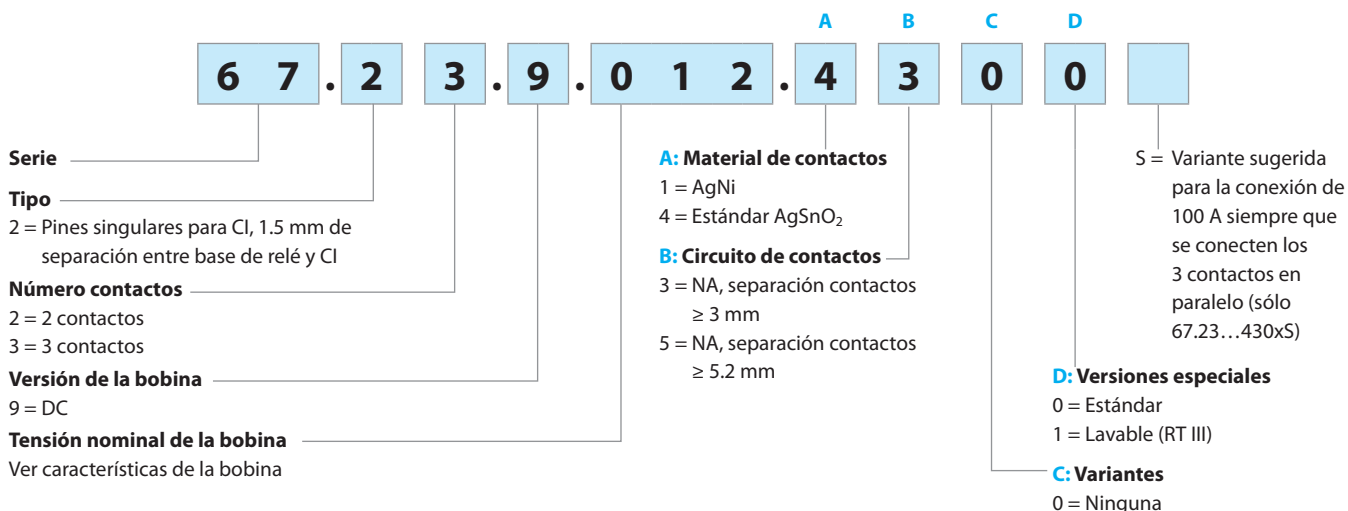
A B C D

6 7 . 2 3 . 9 . 0 1 2 . 4 3 0 0

Serie

Tipo
2 = Pines singulares para CI, 1.5 mm de separación entre base de relé y CI

Número contactos
2 = 2 contactos
3 = 3 contactos

Versión de la bobina
9 = DC

Tensión nominal de la bobina
Ver características de la bobina

A: Material de contactos
1 = AgNi
4 = Estándar $AgSnO_2$

B: Circuito de contactos
3 = NA, separación contactos ≥ 3 mm
5 = NA, separación contactos ≥ 5.2 mm

S = Variante sugerida para la conexión de 100 A siempre que se conecten los 3 contactos en paralelo (sólo 67.23…430xS)

D: Versiones especiales
0 = Estándar
1 = Lavable (RT III)

C: Variantes
0 = Ninguna